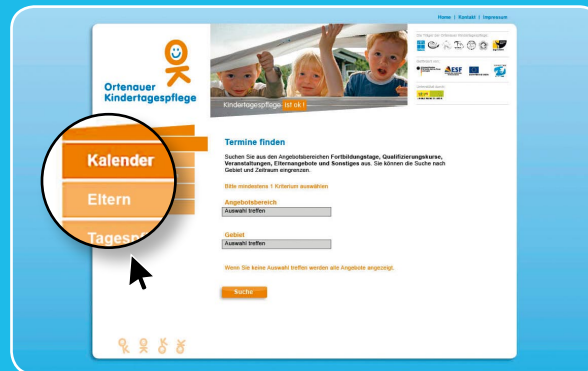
Home | Kontakt | Impressum

Ortenauer Kindertagespflege

Kindertagespflege ist ok!

Kalender

Eltern

Tagespf

Termine finden

Suchen Sie aus den Angebotsbereichen Fortbildungstage, Qualifizierungskurse, Veranstaltungen, Elternangebote und Sonstiges aus. Sie können die Suche nach Gebiet und Zeitraum eingrenzen.

Bitte mindestens 1 Kriterium auswählen

Angebotsbereich
Auswahl treffen

Gebiet
Auswahl treffen

Wenn Sie keine Auswahl treffen werden alle Angebote angezeigt.

Suche